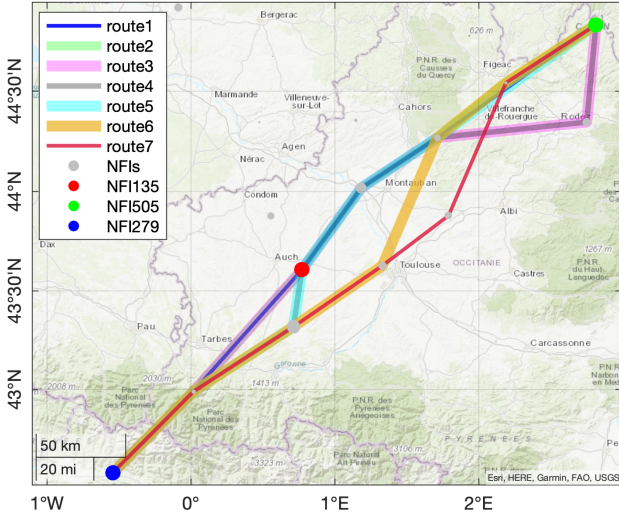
route1
route2
route3
route4
route5
route6
route7
NFIs
NFI135
NFI505
NFI279

44°30'N
44°N
43°30'N
43°N

1°W
0°
1°E
2°E

Bergerac
626 m
P.N.R. des Causses du Quercy
Figeac
Marmande
Villeneuve-sur-Lot
Cahors
Villefranche-de-Rouergue
Rodez
Agen
Nérac
Condom
Montauban
Albi
Dax
Auch
Toulouse
OCCITANIE
Castres
1267 m
P.N.R. du Haut Languedoc
Pau
Tarbes
Carcassonne
2030 m
1413 m
2008 m
Parc National des Pyrénées
Parc National des Pyrénées
P.N.R. des Pyrénées Ariégeoises
P.N.R. de la Narbonnaise en Méditerranée
Garonne
3323 m
3106 m
P.N.R. des Pyrénées Catalanes
PYRENEES
50 km
20 mi
Esri, HERE, Garmin, FAO, USGS